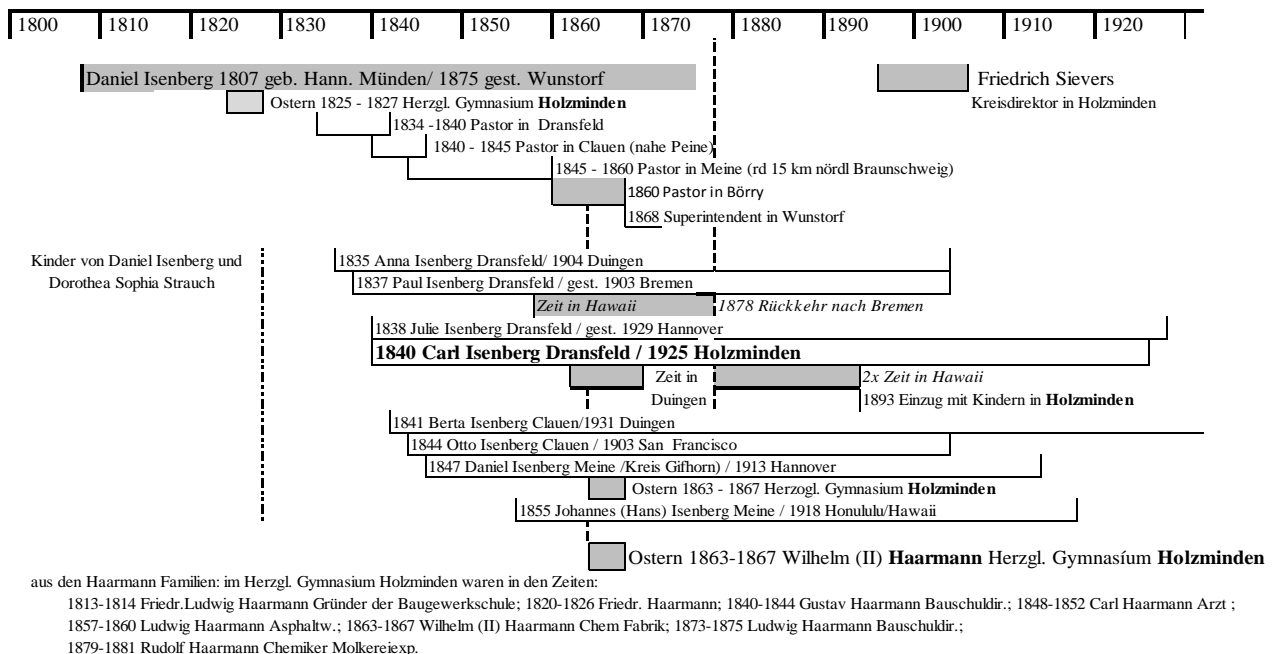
| 1800 | 1810 | 1820 | 1830 | 1840 | 1850 | 1860 | 1870 | 1880 | 1890 | 1900 | 1910 | 1920 |
|---|---|---|---|---|---|---|---|---|---|---|---|---|

Daniel Isenberg 1807 geb. Hann. Münden/ 1875 gest. Wunstorf

Friedrich Sievers
Kreisdirektor in Holzminden

Ostern 1825 - 1827 Herzgl. Gymnasium **Holzminden**
1834 -1840 Pastor in Dransfeld
1840 - 1845 Pastor in Clauen (nahe Peine)
1845 - 1860 Pastor in Meine (rd 15 km nördl Braunschweig)
1860 Pastor in Börry
1868 Superintendent in Wunstorf

Kinder von Daniel Isenberg und Dorothea Sophia Strauch

1835 Anna Isenberg Dransfeld/ 1904 Duingen
1837 Paul Isenberg Dransfeld / gest. 1903 Bremen
*Zeit in Hawaii* *1878 Rückkehr nach Bremen*
1838 Julie Isenberg Dransfeld / gest. 1929 Hannover
**1840 Carl Isenberg Dransfeld / 1925 Holzminden**
Zeit in Duingen
*2x Zeit in Hawaii*
1893 Einzug mit Kindern in **Holzminden**
1841 Berta Isenberg Clauen/1931 Duingen
1844 Otto Isenberg Clauen / 1903 San Francisco
1847 Daniel Isenberg Meine /Kreis Gifhorn) / 1913 Hannover
Ostern 1863 - 1867 Herzogl. Gymnasium **Holzminden**
1855 Johannes (Hans) Isenberg Meine / 1918 Honululu/Hawaii

Ostern 1863-1867 Wilhelm (II) **Haarmann** Herzgl. Gymnasíum **Holzminden**

aus den Haarmann Familien: im Herzgl. Gymnasium Holzminden waren in den Zeiten:
1813-1814 Friedr.Ludwig Haarmann Gründer der Baugewerkschule; 1820-1826 Friedr. Haarmann; 1840-1844 Gustav Haarmann Bauschuldir.; 1848-1852 Carl Haarmann Arzt ; 1857-1860 Ludwig Haarmann Asphaltw.; 1863-1867 Wilhelm (II) Haarmann Chem Fabrik; 1873-1875 Ludwig Haarmann Bauschuldir.;
1879-1881 Rudolf Haarmann Chemiker Molkereiexp.